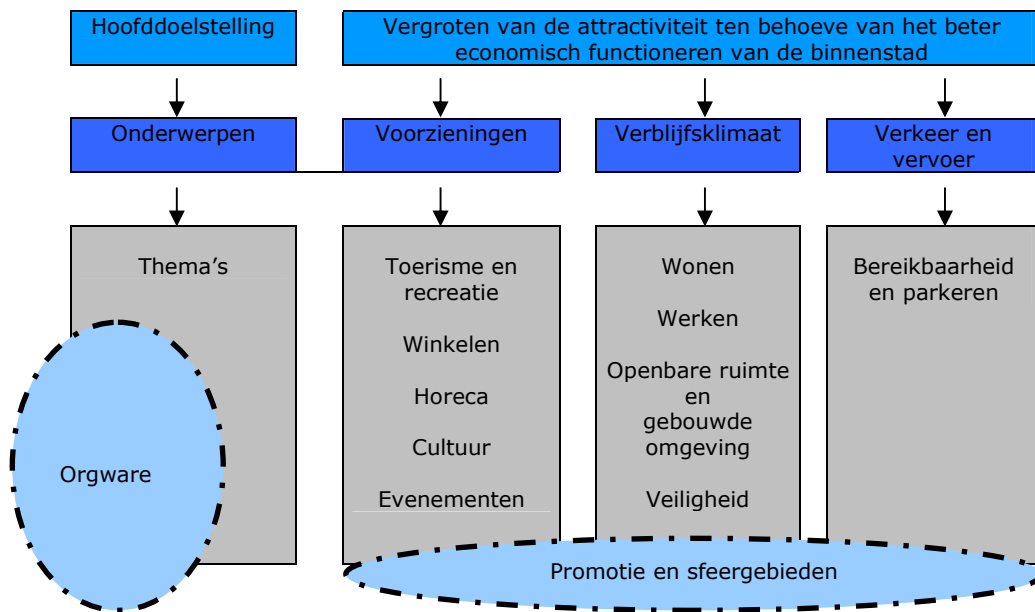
Hoofddoelstelling

Vergroten van de attractiviteit ten behoeve van het beter economisch functioneren van de binnenstad

Onderwerpen

Voorzieningen

Verblijfsklimaat

Verkeer en vervoer

Thema's

Toerisme en recreatie

Winkelen

Horeca

Cultuur

Evenementen

Wonen

Werken

Openbare ruimte en gebouwde omgeving

Veiligheid

Bereikbaarheid en parkeren

Orgware

Promotie en sfeergebieden